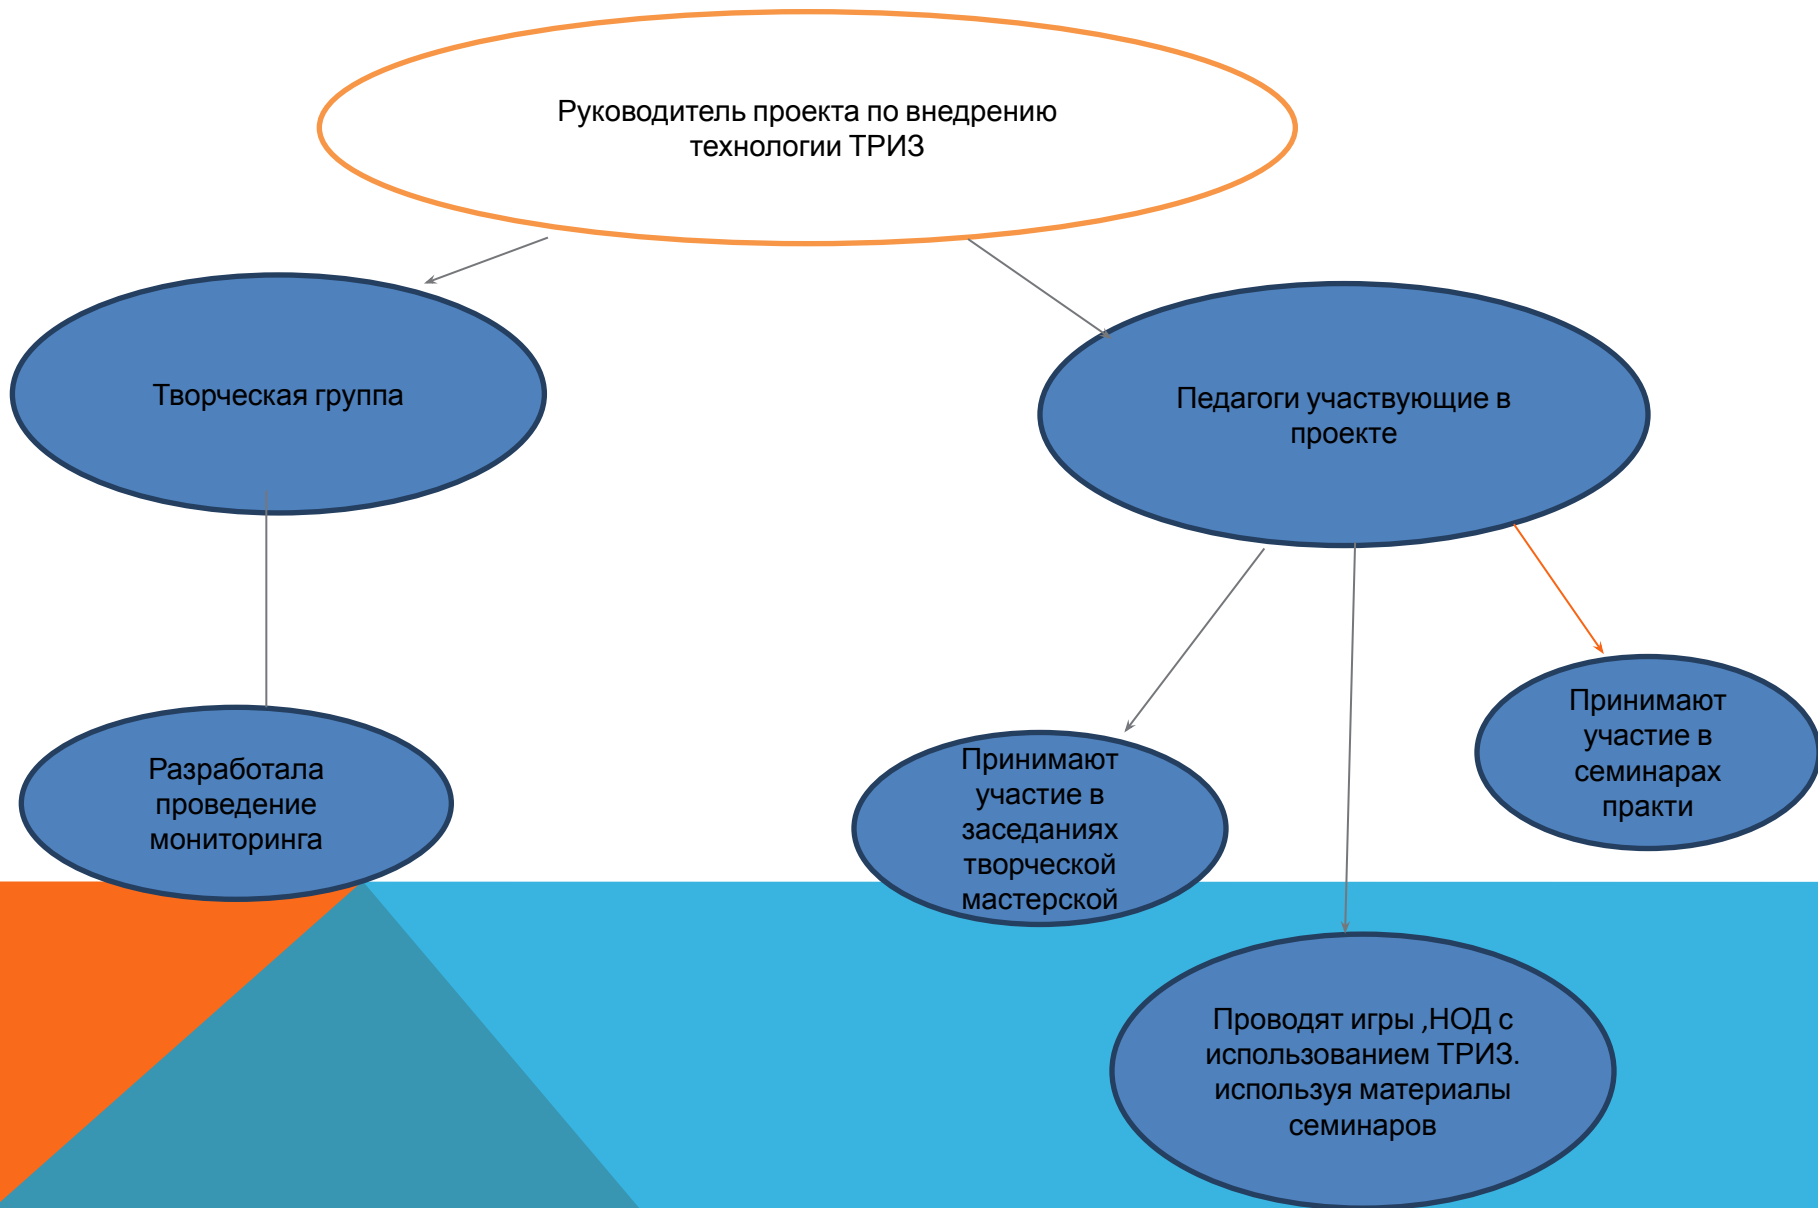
Руководитель проекта по внедрению технологии ТРИЗ

Творческая группа

Педагоги участвующие в проекте

Разработала проведение мониторинга

Принимают участие в заседаниях творческой мастерской

Принимают участие в семинарах практи

Проводят игры ,НОД с использованием ТРИЗ. используя материалы семинаров